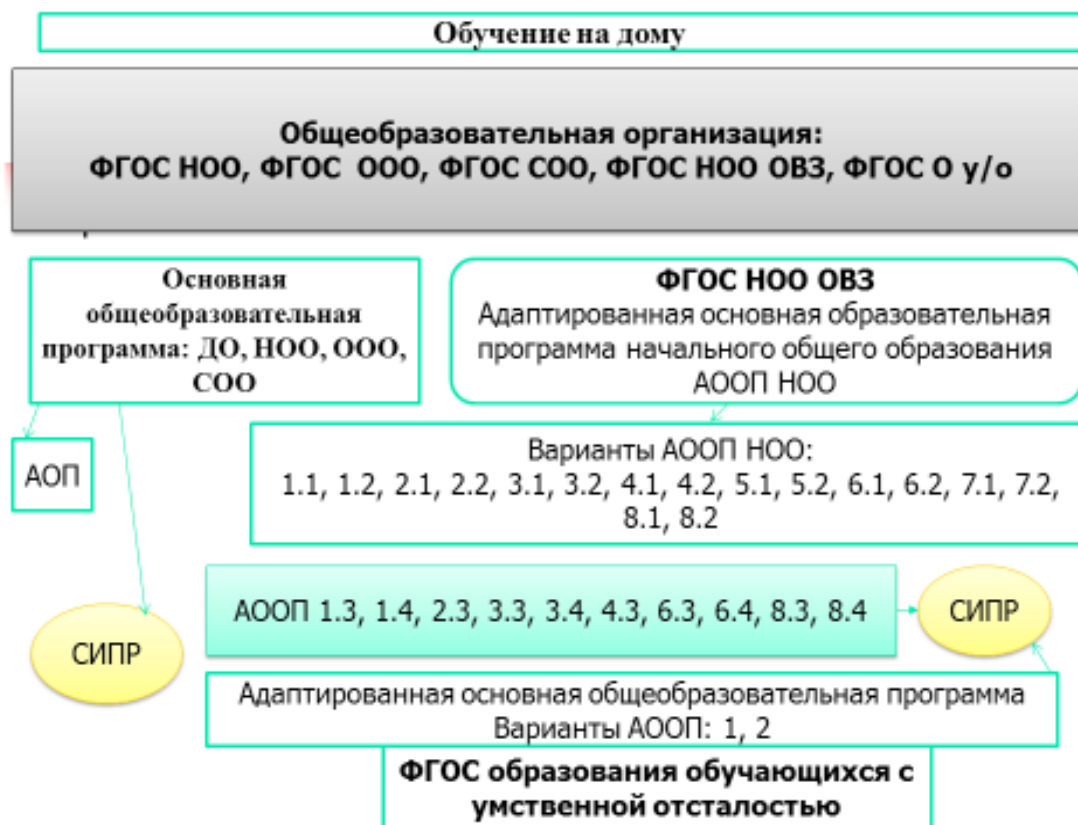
Обучение на дому

Общеобразовательная организация:
ФГОС НОО, ФГОС ООО, ФГОС СОО, ФГОС НОО ОВЗ, ФГОС О у/о

Основная общеобразовательная программа: ДО, НОО, ООО, СОО

ФГОС НОО ОВЗ
Адаптированная основная образовательная программа начального общего образования
АООП НОО

АОП

Варианты АООП НОО:
1.1, 1.2, 2.1, 2.2, 3.1, 3.2, 4.1, 4.2, 5.1, 5.2, 6.1, 6.2, 7.1, 7.2, 8.1, 8.2

АООП 1.3, 1.4, 2.3, 3.3, 3.4, 4.3, 6.3, 6.4, 8.3, 8.4

СИПР

СИПР

Адаптированная основная общеобразовательная программа
Варианты АООП: 1, 2

ФГОС образования обучающихся с умственной отсталостью